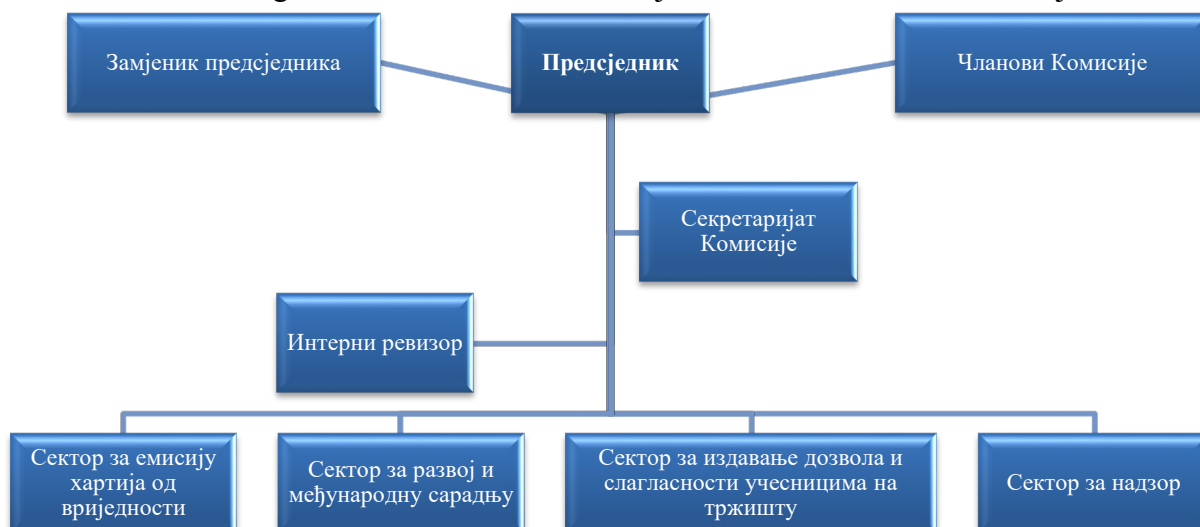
Замјеник предсједника

Предсједник

Чланови Комисије

Секретаријат Комисије

Интерни ревизор

Сектор за емисију хартија од вриједности

Сектор за развој и међународну сарадњу

Сектор за издавање дозвола и слагласности учесницима на тржишту

Сектор за надзор